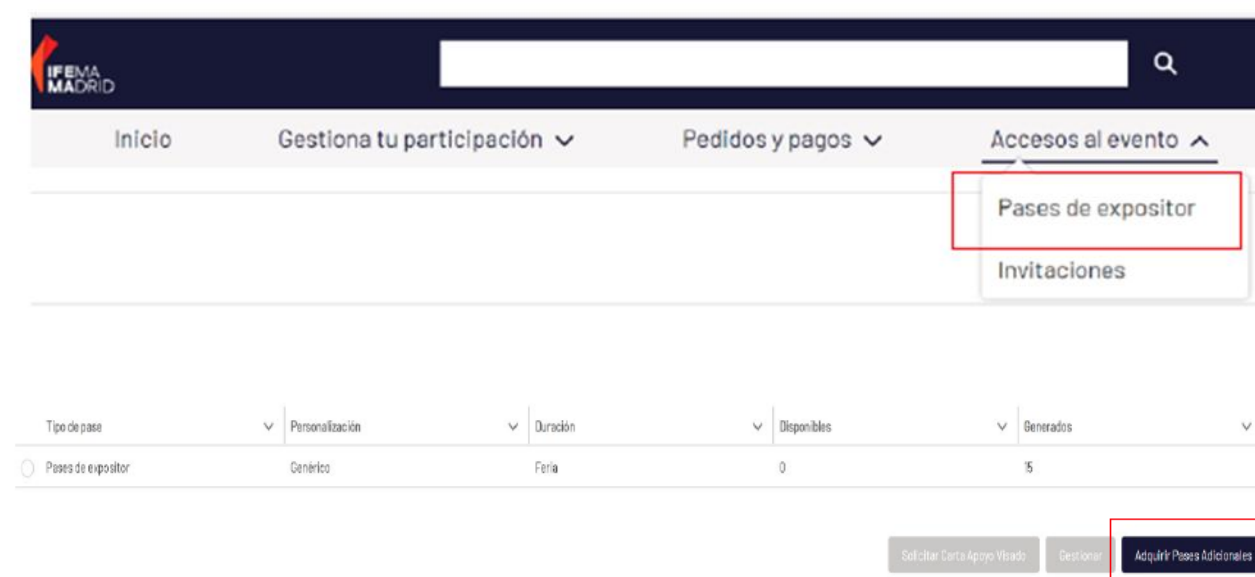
IFEMA MADRID

Inicio Gestiona tu participación Pedidos y pagos Accesos al evento

Pases de expositor

Invitaciones

| Tipo de pase | Personalización | Duración | Disponibles | Generados |
|---|---|---|---|---|
| Pases de expositor | Genérico | Feria | 0 | 15 |

Solicitar Carta Apoyo Visado Gestionar Adquirir Pases Adicionales